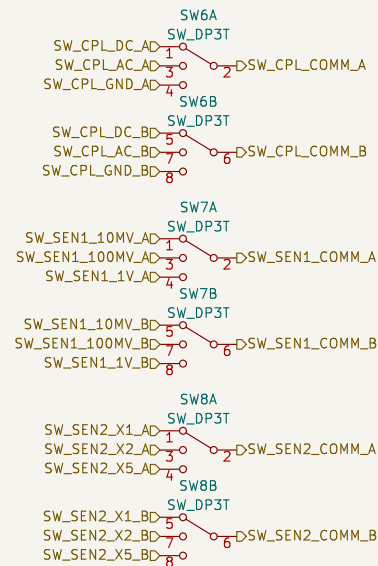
SW6A
SW_DP3T
SW_CPL_DC_A 1
SW_CPL_AC_A 3
SW_CPL_GND_A 4
2 SW_CPL_COMM_A

SW6B
SW_DP3T
SW_CPL_DC_B 5
SW_CPL_AC_B 7
SW_CPL_GND_B 8
6 SW_CPL_COMM_B

SW7A
SW_DP3T
SW_SEN1_10MV_A 1
SW_SEN1_100MV_A 3
SW_SEN1_1V_A 4
2 SW_SEN1_COMM_A

SW7B
SW_DP3T
SW_SEN1_10MV_B 5
SW_SEN1_100MV_B 7
SW_SEN1_1V_B 8
6 SW_SEN1_COMM_B

SW8A
SW_DP3T
SW_SEN2_X1_A 1
SW_SEN2_X2_A 3
SW_SEN2_X5_A 4
2 SW_SEN2_COMM_A

SW8B
SW_DP3T
SW_SEN2_X1_B 5
SW_SEN2_X2_B 7
SW_SEN2_X5_B 8
6 SW_SEN2_COMM_B